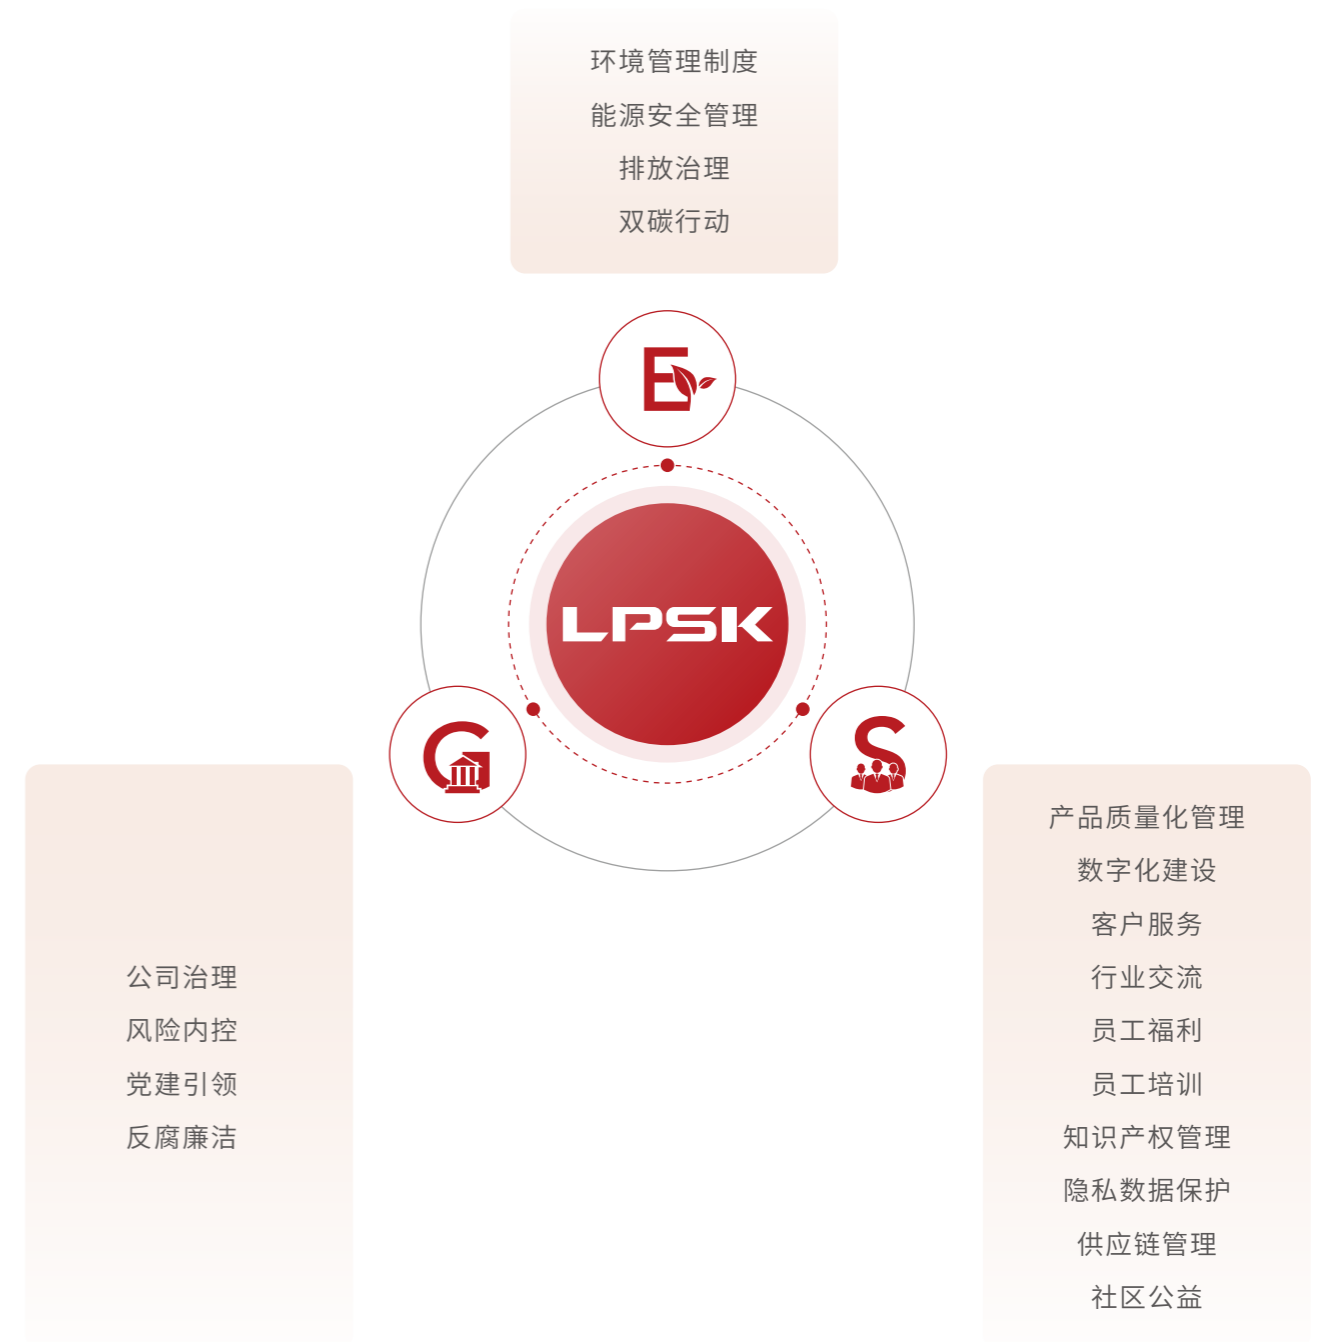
环境管理制度
能源安全管理
排放治理
双碳行动

E

LPSK

G

S

产品质量化管理
数字化建设
客户服务
行业交流
员工福利
员工培训
知识产权管理
隐私数据保护
供应链管理
社区公益

公司治理
风险内控
党建引领
反腐廉洁